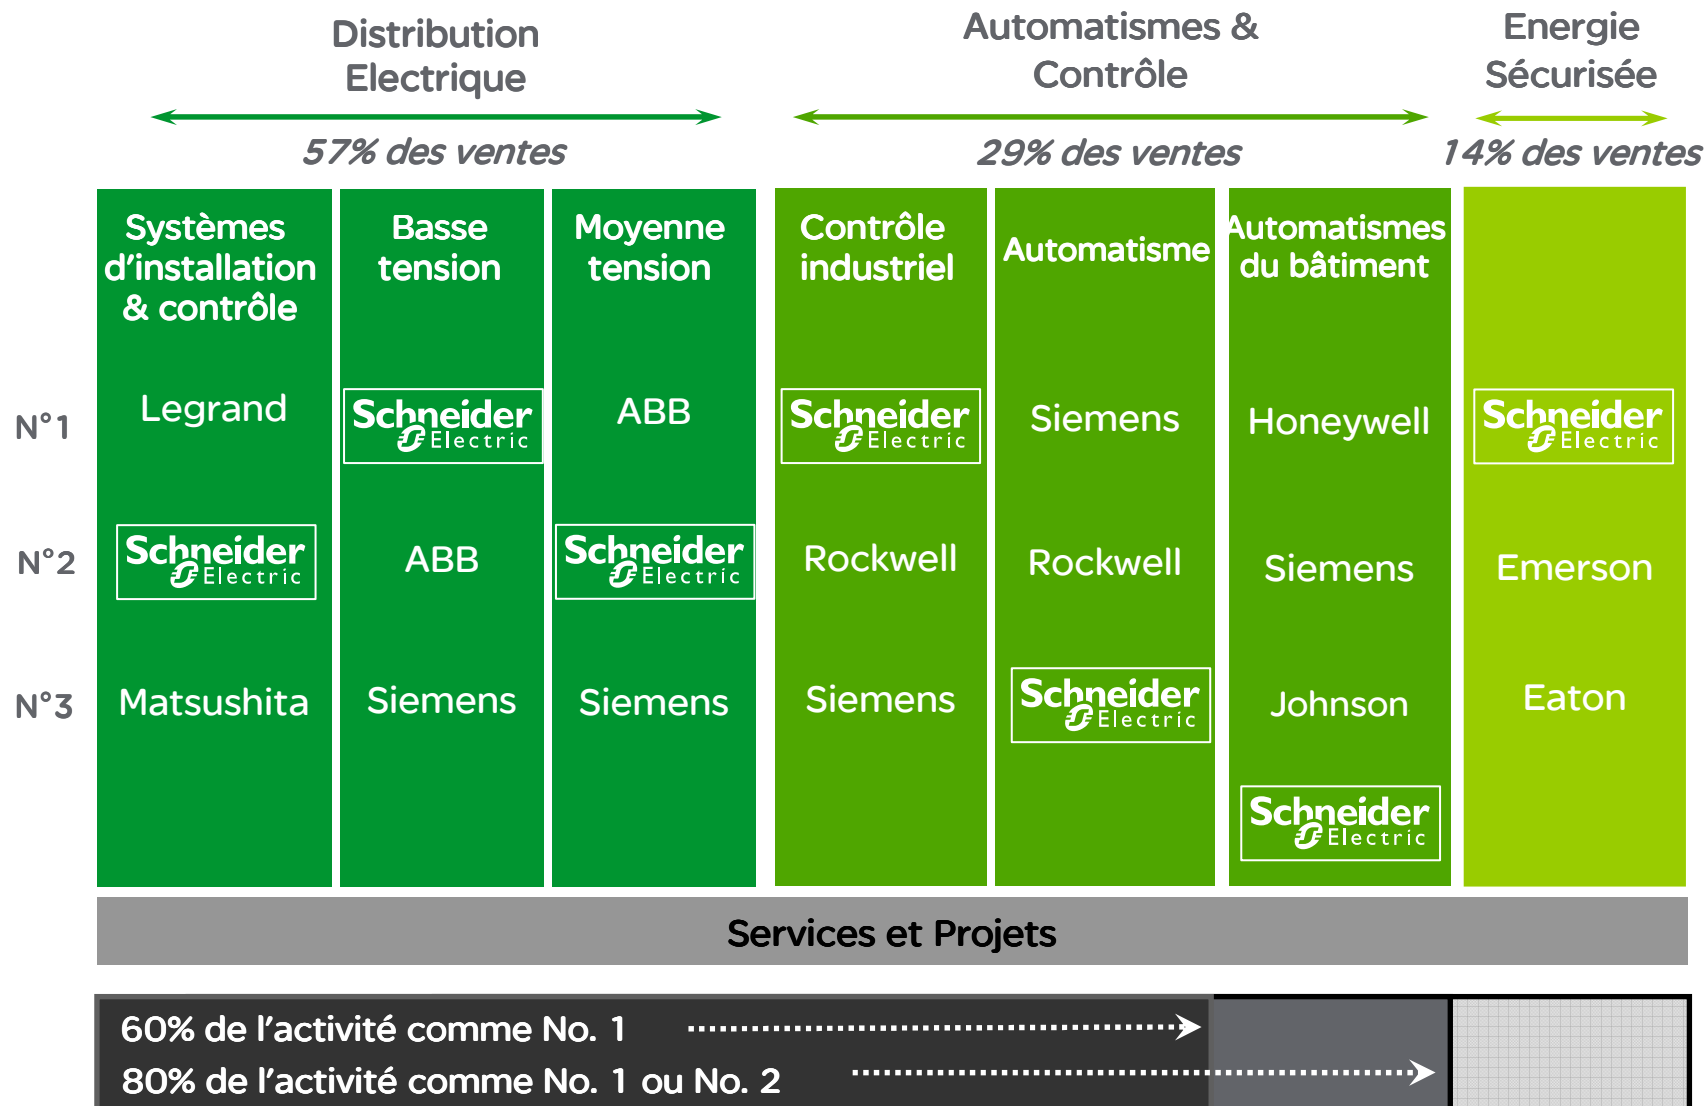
Distribution Electrique

57% des ventes

Automatismes & Contrôle

29% des ventes

Energie Sécurisée

14% des ventes

| | Systèmes d'installation & contrôle | Basse tension | Moyenne tension | Contrôle industriel | Automatisme | Automatismes du bâtiment | |
|---|---|---|---|---|---|---|---|
| N°1 | Legrand | Schneider Electric | ABB | Schneider Electric | Siemens | Honeywell | Schneider Electric |
| N°2 | Schneider Electric | ABB | Schneider Electric | Rockwell | Rockwell | Siemens | Emerson |
| N°3 | Matsushita | Siemens | Siemens | Siemens | Schneider Electric | Johnson | Eaton |
| | | | | | | Schneider Electric | |

Services et Projets

60% de l'activité comme No. 1

80% de l'activité comme No. 1 ou No. 2